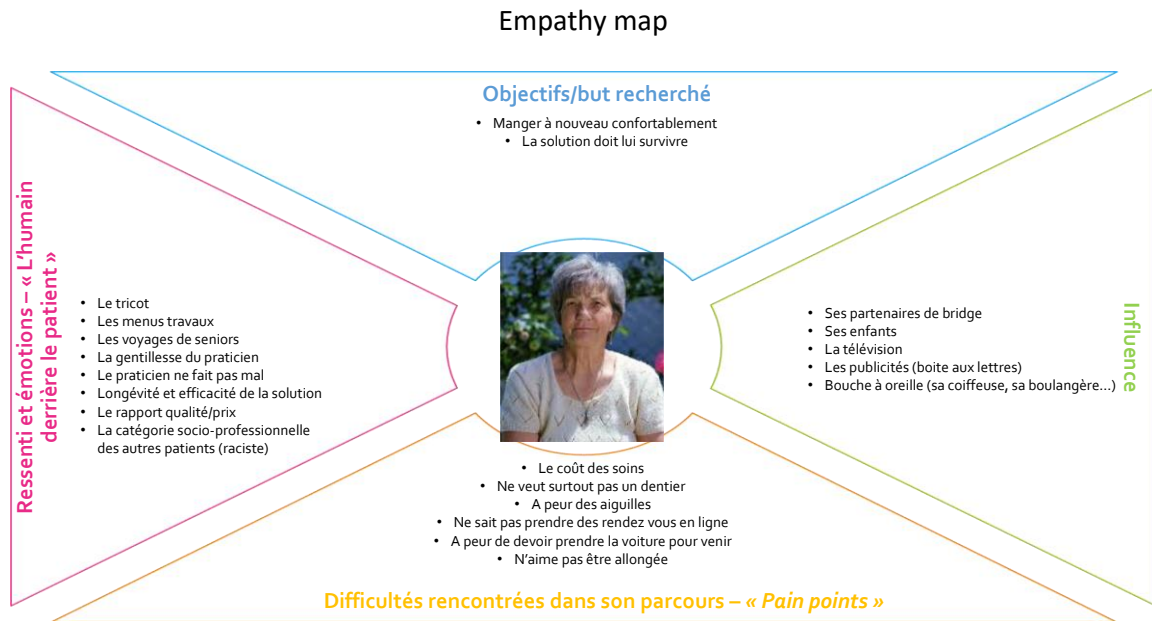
Empathy map

Objectifs/but recherché

• Manger à nouveau confortablement
• La solution doit lui survivre

Ressenti et émotions – « L'humain derrière le patient »

• Le tricot
• Les menus travaux
• Les voyages de seniors
• La gentillesse du praticien
• Le praticien ne fait pas mal
• Longévité et efficacité de la solution
• Le rapport qualité/prix
• La catégorie socio-professionnelle des autres patients (raciste)

Influence

• Ses partenaires de bridge
• Ses enfants
• La télévision
• Les publicités (boite aux lettres)
• Bouche à oreille (sa coiffeuse, sa boulangère…)

• Le coût des soins
• Ne veut surtout pas un dentier
• A peur des aiguilles
• Ne sait pas prendre des rendez vous en ligne
• A peur de devoir prendre la voiture pour venir
• N'aime pas être allongée

Difficultés rencontrées dans son parcours – « Pain points »